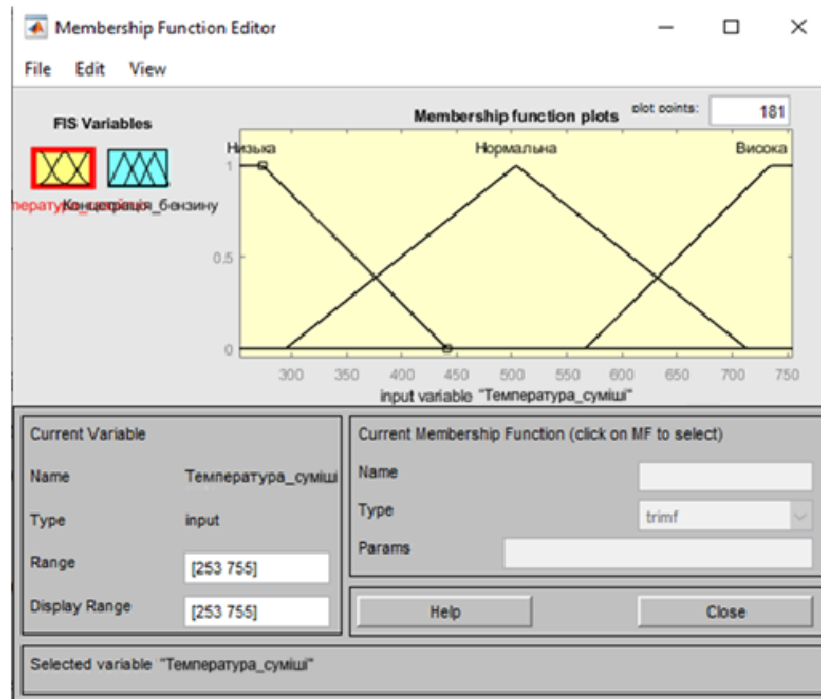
Membership Function Editor

File Edit View

FIS Variables

Membership function plots

plot points: 181

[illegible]

Низька

Нормальна

Висока

1

0.5

0

300 350 400 450 500 550 600 650 700 750

input variable "Температура_суміші"

Current Variable

Name Температура_суміші

Type input

Range [253 755]

Display Range [253 755]

Current Membership Function (click on MF to select)

Name

Type trimf

Params

Help

Close

Selected variable "Температура_суміші"